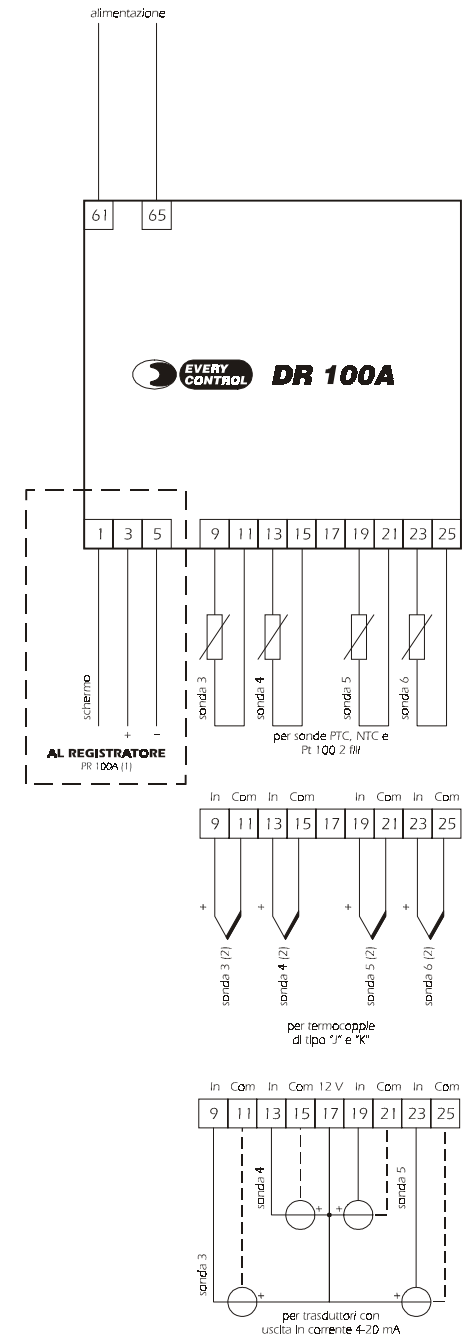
alimentazione

61 65

EVERY CONTROL DR 100A

1 3 5 9 11 13 15 17 19 21 23 25

schermo + −

AL REGISTRATORE
PR 100A (1)

sonda 3 sonda 4 sonda 5 sonda 6

per sonde PTC, NTC e Pt 100 2 fili

In Com In Com In Com In Com
9 11 13 15 17 19 21 23 25

+ + + +

sonda 3 (2) sonda 4 (2) sonda 5 (2) sonda 6 (2)

per termocopple di tipo "J" e "K"

In Com In Com 12 V In Com In Com
9 11 13 15 17 19 21 23 25

sonda 4 sonda 5 sonda 3

+ + + +

per trasduttori con uscita in corrente 4-20 mA